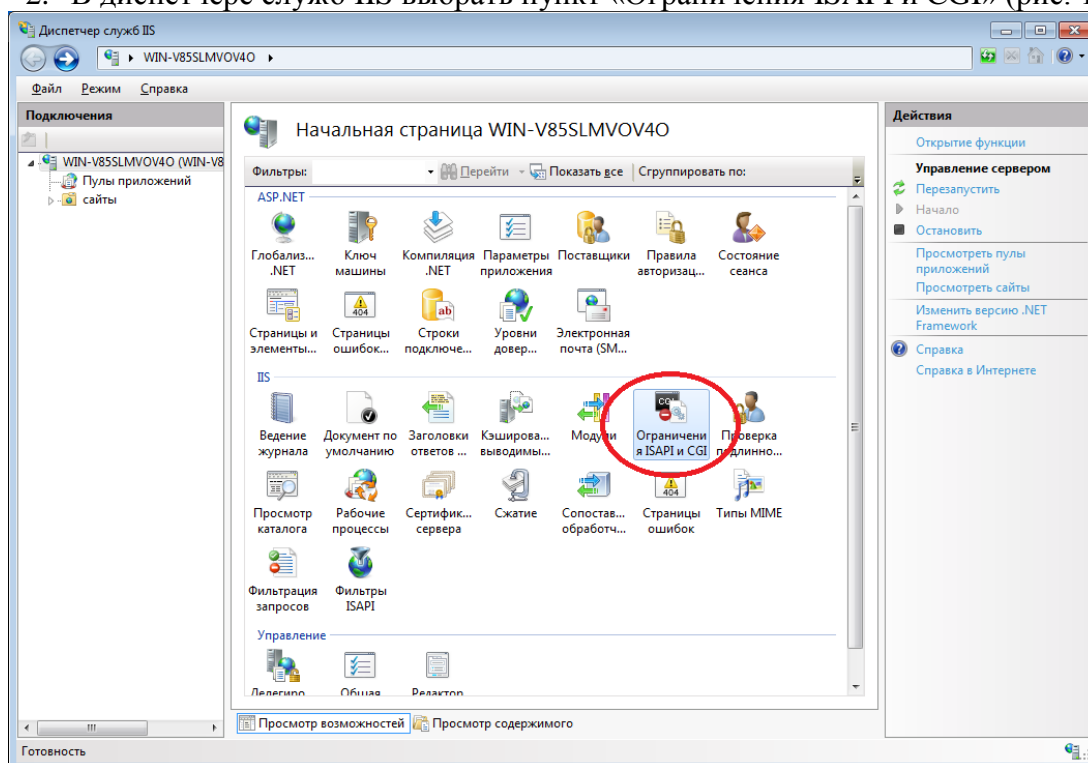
Диспетчер служб IIS

WIN-V85SLMVOV4O ▸

Файл Режим Справка

Подключения

WIN-V85SLMVOV4O (WIN-V8
Пулы приложений
сайты

Начальная страница WIN-V85SLMVOV4O

Фильтры: Перейти Показать все Сгруппировать по:

ASP.NET

Глобализ... .NET
Ключ машины
Компиляция .NET
Параметры приложения
Поставщики
Правила авторизац...
Состояние сеанса
Страницы и элементы...
Страницы ошибок...
Строки подключе...
Уровни довер...
Электронная почта (SM...

IIS

Ведение журнала
Документ по умолчанию
Заголовки ответов ...
Кэширова... выводимы...
Модули
Ограничения ISAPI и CGI
Проверка подлинно...
Просмотр каталога
Рабочие процессы
Сертифик... сервера
Сжатие
Сопостав... обработч...
Страницы ошибок
Типы MIME
Фильтрация запросов
Фильтры ISAPI

Управление

Делегиро...
Общая...
Редактор...

Просмотр возможностей Просмотр содержимого

Действия

Открытие функции
Управление сервером
Перезапустить
Начало
Остановить
Просмотреть пулы приложений
Просмотреть сайты
Изменить версию .NET Framework
Справка
Справка в Интернете

Готовность